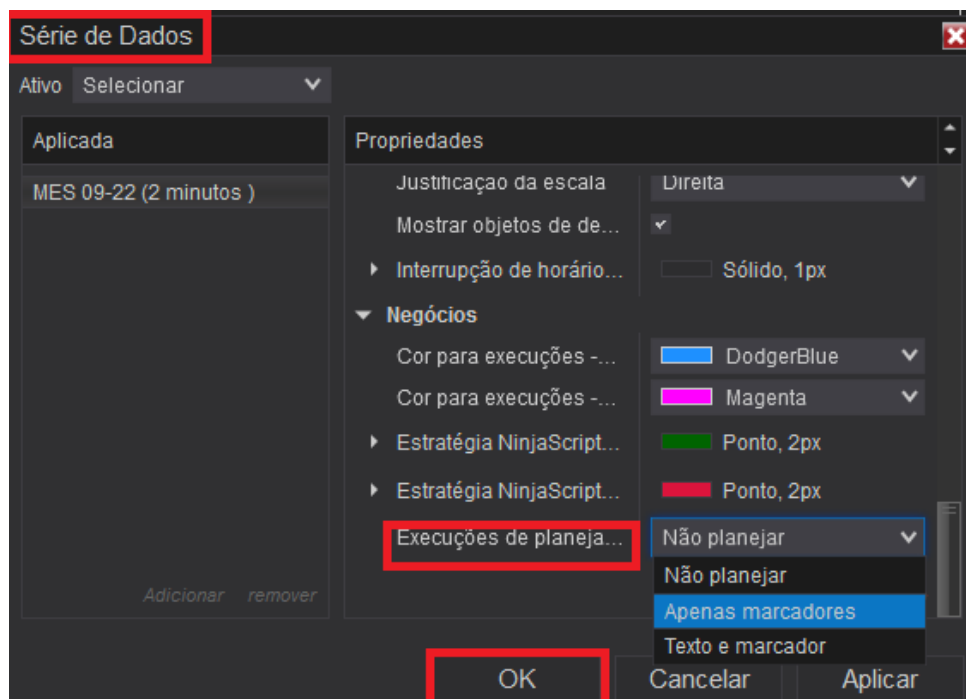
Série de Dados

Ativo Selecionar

Aplicada

MES 09-22 (2 minutos )

Adicionar remover

Propriedades

Justificação da escala | Direita
Mostrar objetos de de...
Interrupção de horário... | Sólido, 1px

Negócios

Cor para execuções -... | DodgerBlue
Cor para execuções -... | Magenta
Estratégia NinjaScript... | Ponto, 2px
Estratégia NinjaScript... | Ponto, 2px
Execuções de planeja... | Não planejar

Não planejar
Apenas marcadores
Texto e marcador

OK Cancelar Aplicar